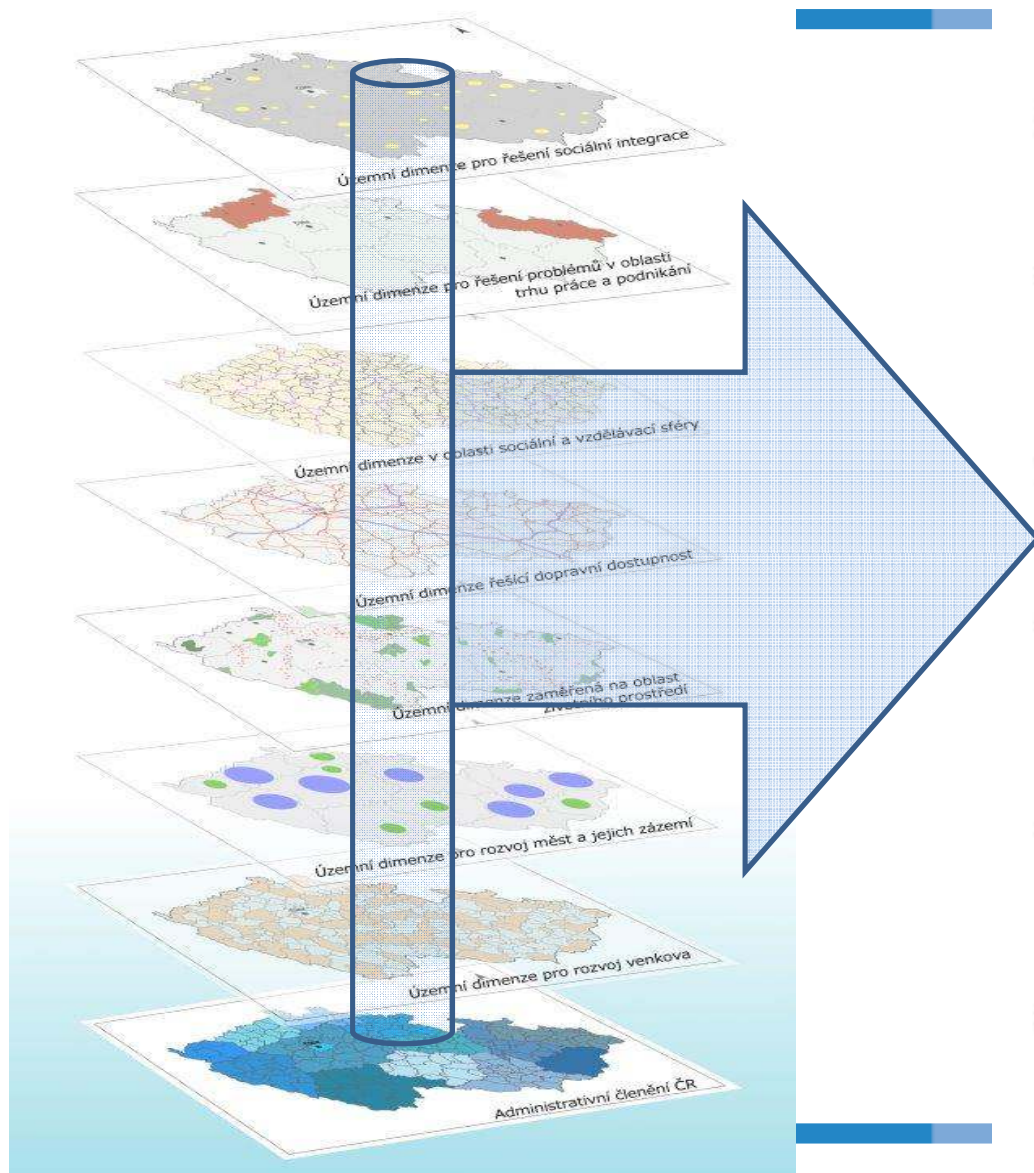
Územní dimenze pro řešení sociální integrace

Územní dimenze pro řešení problémů v oblasti trhu práce a podnikání

Územní dimenze v oblasti sociální a vzdělávací sféry

Územní dimenze řešící dopravní dostupnost

Územní dimenze zaměřená na oblast životního prostředí

Územní dimenze pro rozvoj měst a jejich zázemí

Územní dimenze pro rozvoj venkova

Administrativní členění ČR